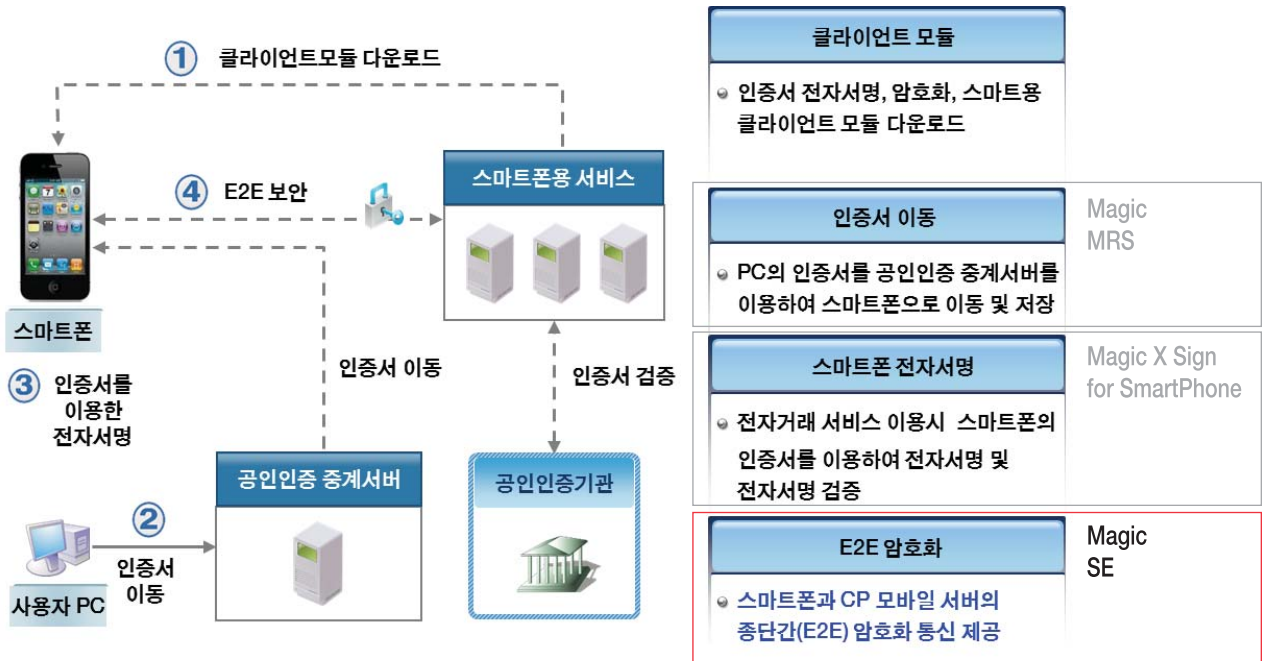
① 클라이언트모듈 다운로드

④ E2E 보안

스마트폰용 서비스

스마트폰

③ 인증서를 이용한 전자서명

인증서 이동

인증서 검증

공인인증 중계서버

공인인증기관

②

인증서 이동

사용자 PC

클라이언트 모듈

인증서 전자서명, 암호화, 스마트용 클라이언트 모듈 다운로드

인증서 이동

Magic MRS

PC의 인증서를 공인인증 중계서버를 이용하여 스마트폰으로 이동 및 저장

스마트폰 전자서명

Magic X Sign for SmartPhone

전자거래 서비스 이용시 스마트폰의 인증서를 이용하여 전자서명 및 전자서명 검증

E2E 암호화

Magic SE

스마트폰과 CP 모바일 서버의 종단간(E2E) 암호화 통신 제공